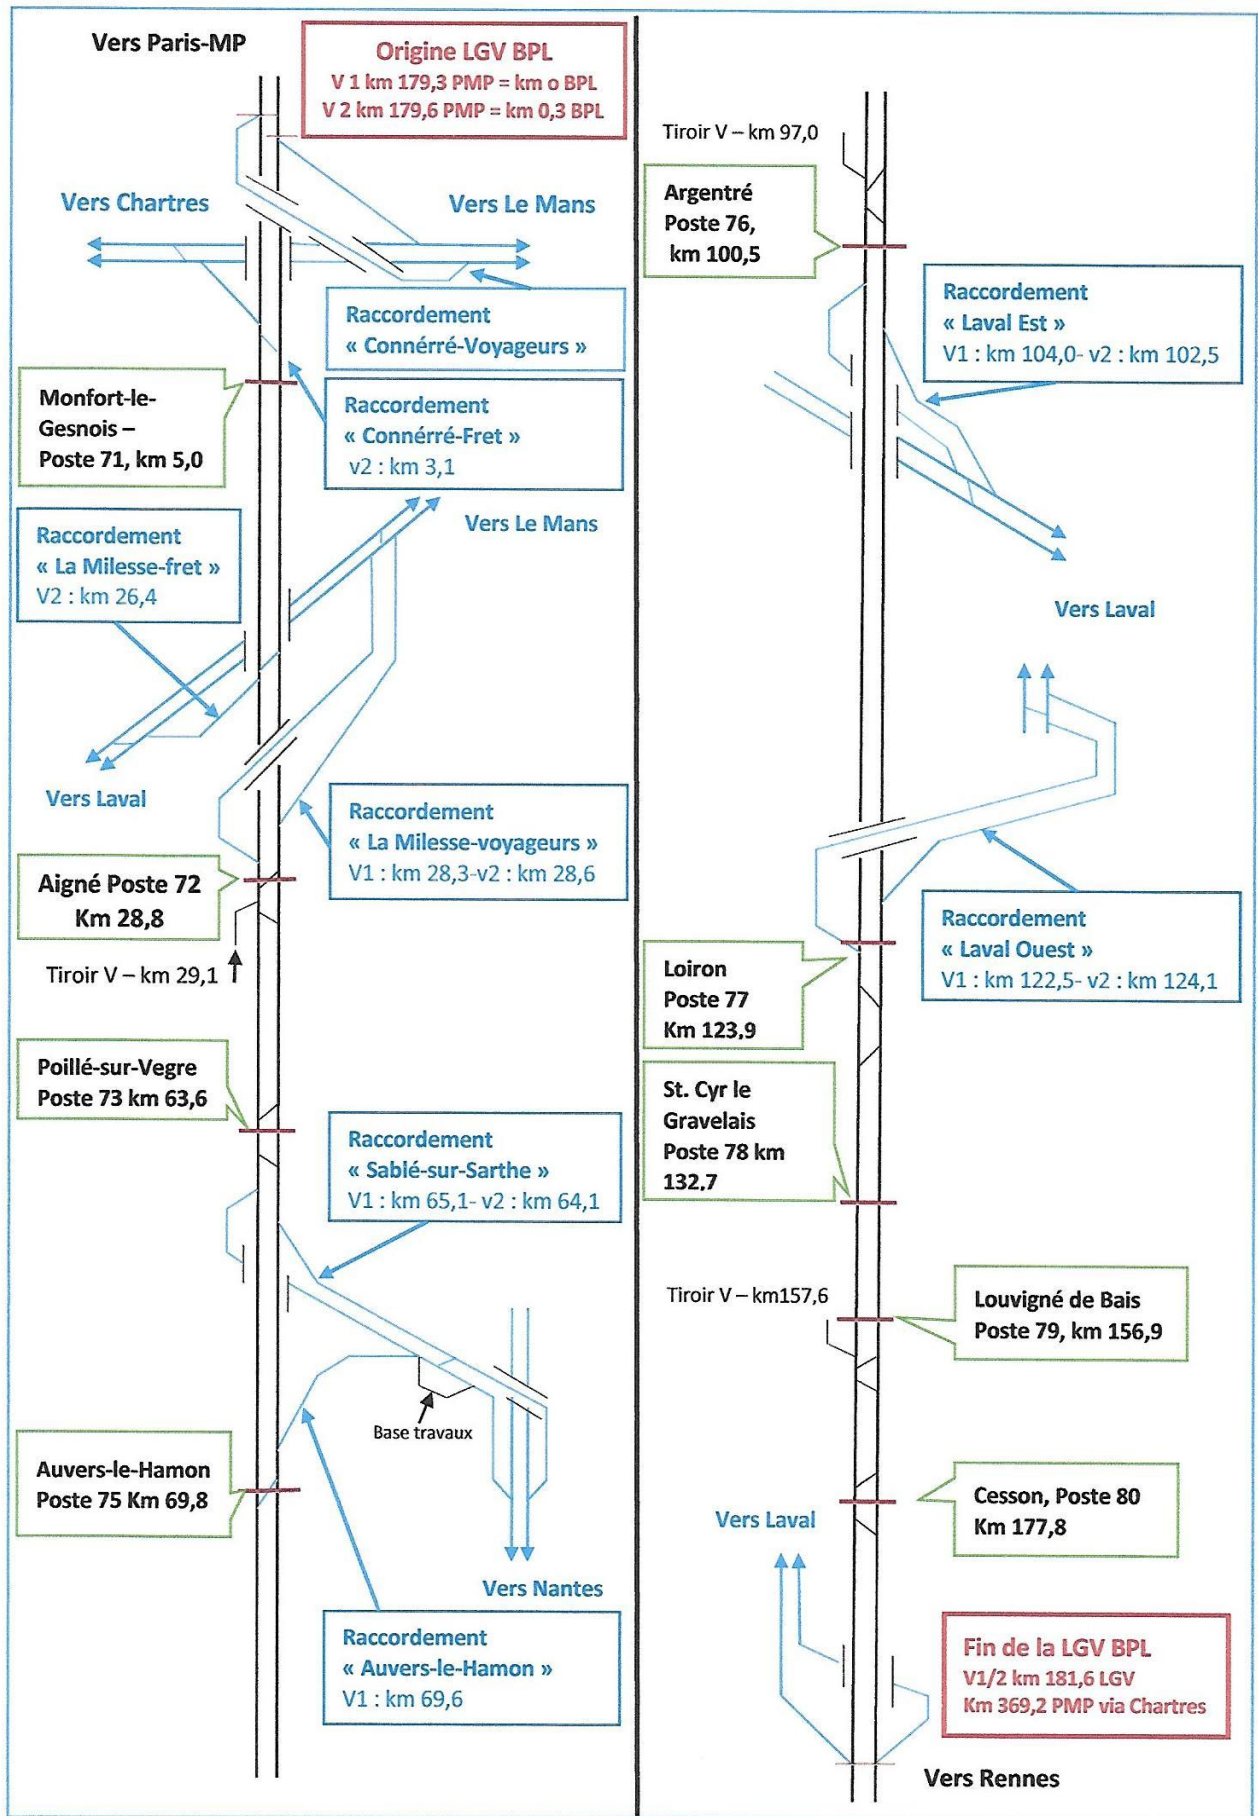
Vers Paris-MP

Origine LGV BPL
V 1 km 179,3 PMP = km o BPL
V 2 km 179,6 PMP = km 0,3 BPL

Vers Chartres

Vers Le Mans

Raccordement
« Connérré-Voyageurs »

Monfort-le-Gesnois – Poste 71, km 5,0

Raccordement
« Connérré-Fret »
v2 : km 3,1

Raccordement
« La Milesse-fret »
V2 : km 26,4

Vers Le Mans

Vers Laval

Raccordement
« La Milesse-voyageurs »
V1 : km 28,3-v2 : km 28,6

Aigné Poste 72
Km 28,8

Tiroir V – km 29,1

Poillé-sur-Vegre
Poste 73 km 63,6

Raccordement
« Sablé-sur-Sarthe »
V1 : km 65,1- v2 : km 64,1

Base travaux

Auvers-le-Hamon
Poste 75 Km 69,8

Vers Nantes

Raccordement
« Auvers-le-Hamon »
V1 : km 69,6

Tiroir V – km 97,0

Argentré
Poste 76,
km 100,5

Raccordement
« Laval Est »
V1 : km 104,0- v2 : km 102,5

Vers Laval

Raccordement
« Laval Ouest »
V1 : km 122,5- v2 : km 124,1

Loiron
Poste 77
Km 123,9

St. Cyr le Gravelais
Poste 78 km 132,7

Tiroir V – km157,6

Louvigné de Bais
Poste 79, km 156,9

Vers Laval

Cesson, Poste 80
Km 177,8

Fin de la LGV BPL
V1/2 km 181,6 LGV
Km 369,2 PMP via Chartres

Vers Rennes